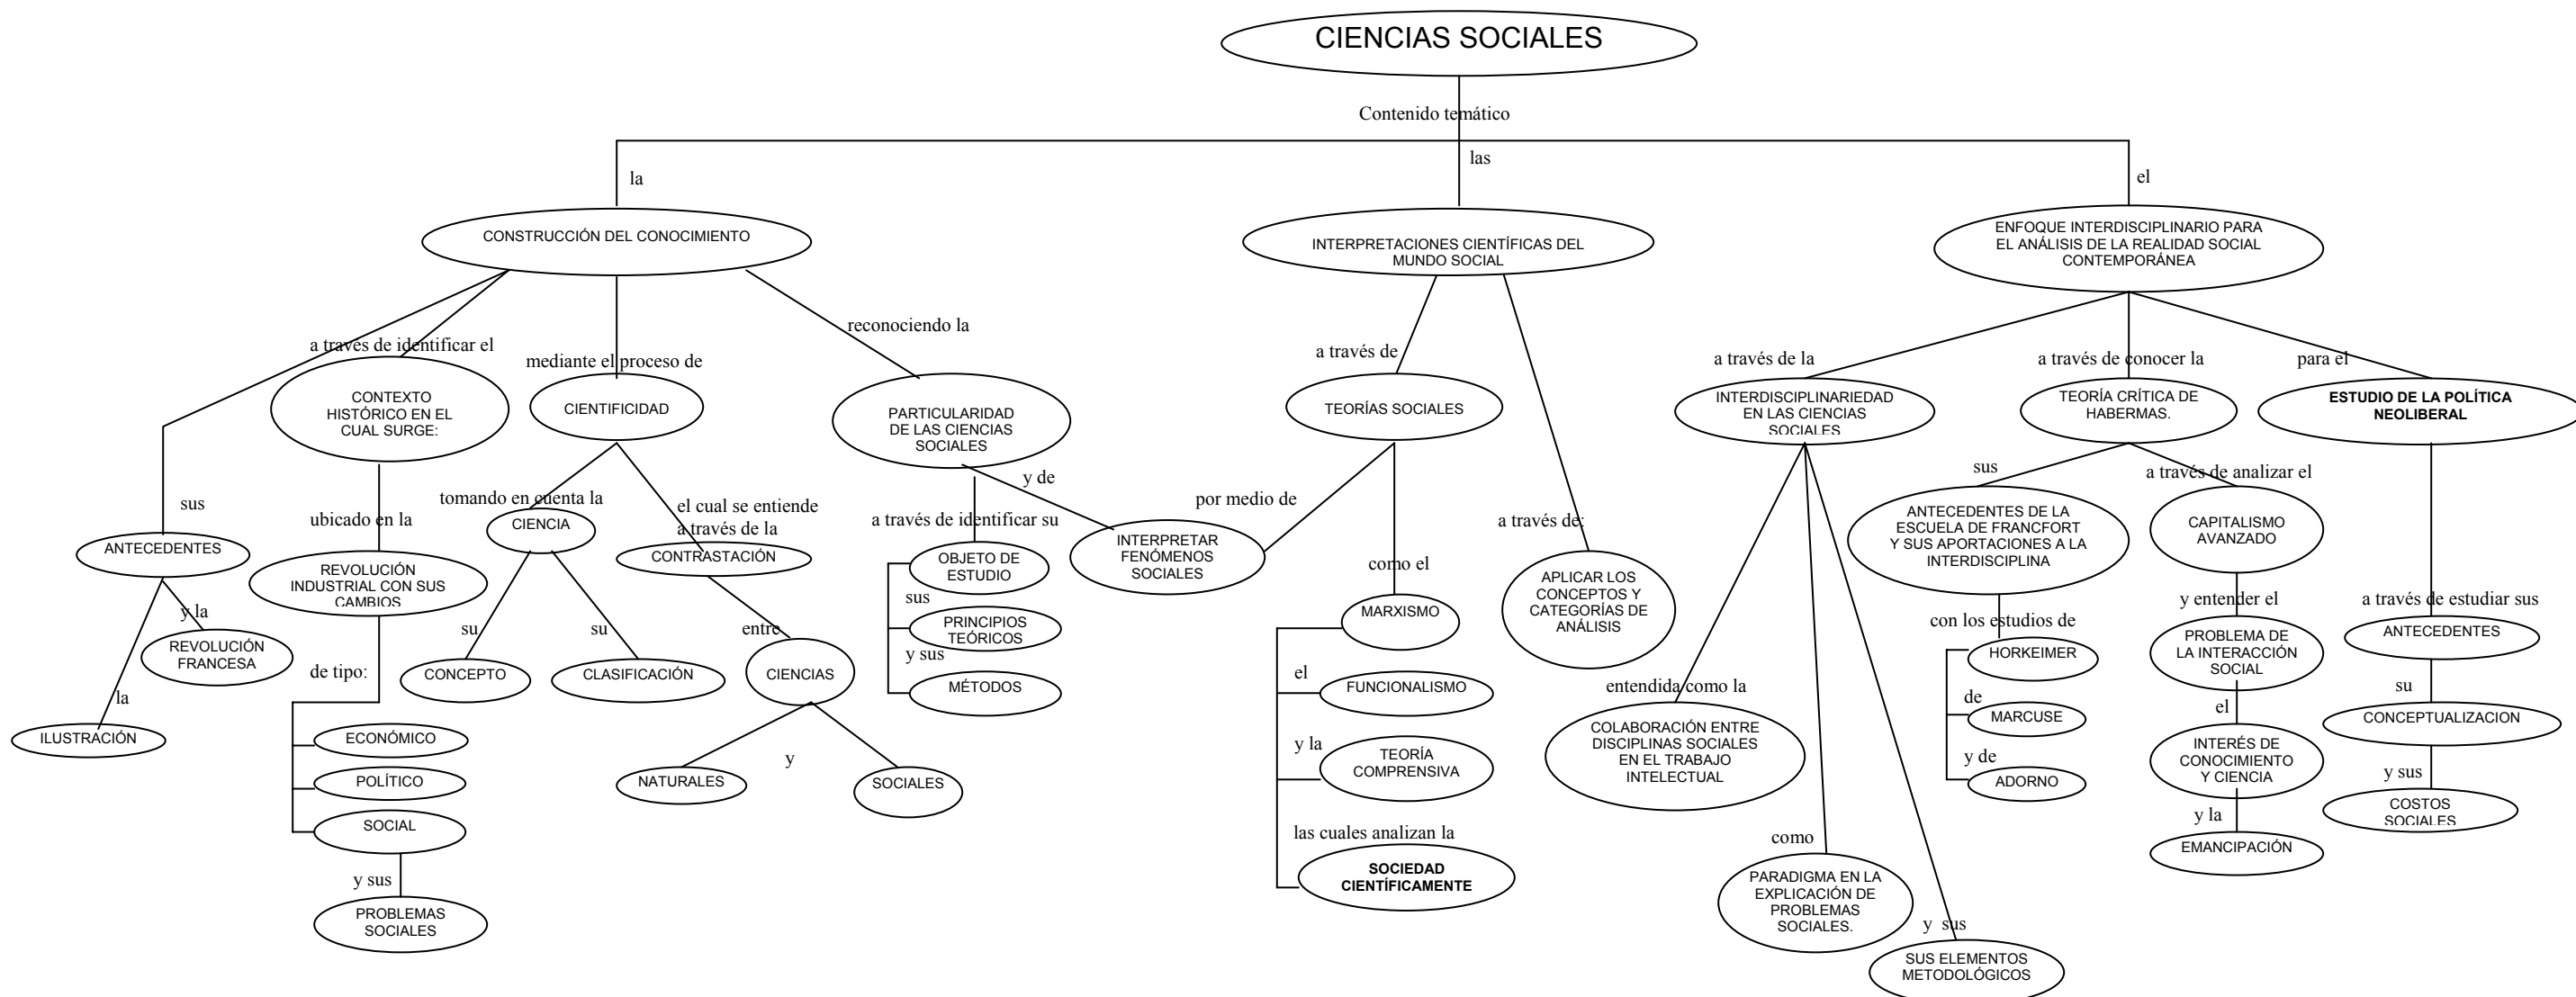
CIENCIAS SOCIALES

Contenido temático

la

CONSTRUCCIÓN DEL CONOCIMIENTO

a traves de identificar el

sus

ANTECEDENTES

y la

REVOLUCIÓN FRANCESA

la

ILUSTRACIÓN

CONTEXTO HISTÓRICO EN EL CUAL SURGE:

ubicado en la

REVOLUCIÓN INDUSTRIAL CON SUS CAMBIOS

de tipo:

ECONÓMICO

POLÍTICO

SOCIAL

y sus

PROBLEMAS SOCIALES

mediante el proceso de

CIENTIFICIDAD

tomando en cuenta la

CIENCIA

su

CONCEPTO

su

CLASIFICACIÓN

el cual se entiende a través de la

CONTRASTACIÓN

entre

CIENCIAS

NATURALES

y

SOCIALES

reconociendo la

PARTICULARIDAD DE LAS CIENCIAS SOCIALES

a través de identificar su

OBJETO DE ESTUDIO

sus

PRINCIPIOS TEÓRICOS

y sus

MÉTODOS

y de

INTERPRETAR FENÓMENOS SOCIALES

las

INTERPRETACIONES CIENTÍFICAS DEL MUNDO SOCIAL

a través de

TEORÍAS SOCIALES

por medio de

como el

MARXISMO

el

FUNCIONALISMO

y la

TEORÍA COMPRENSIVA

las cuales analizan la

SOCIEDAD CIENTÍFICAMENTE

a través de:

APLICAR LOS CONCEPTOS Y CATEGORÍAS DE ANÁLISIS

el

ENFOQUE INTERDISCIPLINARIO PARA EL ANÁLISIS DE LA REALIDAD SOCIAL CONTEMPORÁNEA

a través de la

INTERDISCIPLINARIEDAD EN LAS CIENCIAS SOCIALES

entendida como la

COLABORACIÓN ENTRE DISCIPLINAS SOCIALES EN EL TRABAJO INTELECTUAL

como

PARADIGMA EN LA EXPLICACIÓN DE PROBLEMAS SOCIALES.

y sus

SUS ELEMENTOS METODOLÓGICOS

a través de conocer la

TEORÍA CRÍTICA DE HABERMAS.

sus

ANTECEDENTES DE LA ESCUELA DE FRANCFORT Y SUS APORTACIONES A LA INTERDISCIPLINA

con los estudios de

HORKEIMER

de

MARCUSE

y de

ADORNO

a través de analizar el

CAPITALISMO AVANZADO

y entender el

PROBLEMA DE LA INTERACCIÓN SOCIAL

el

INTERÉS DE CONOCIMIENTO Y CIENCIA

y la

EMANCIPACIÓN

para el

ESTUDIO DE LA POLÍTICA NEOLIBERAL

a través de estudiar sus

ANTECEDENTES

su

CONCEPTUALIZACION

y sus

COSTOS SOCIALES